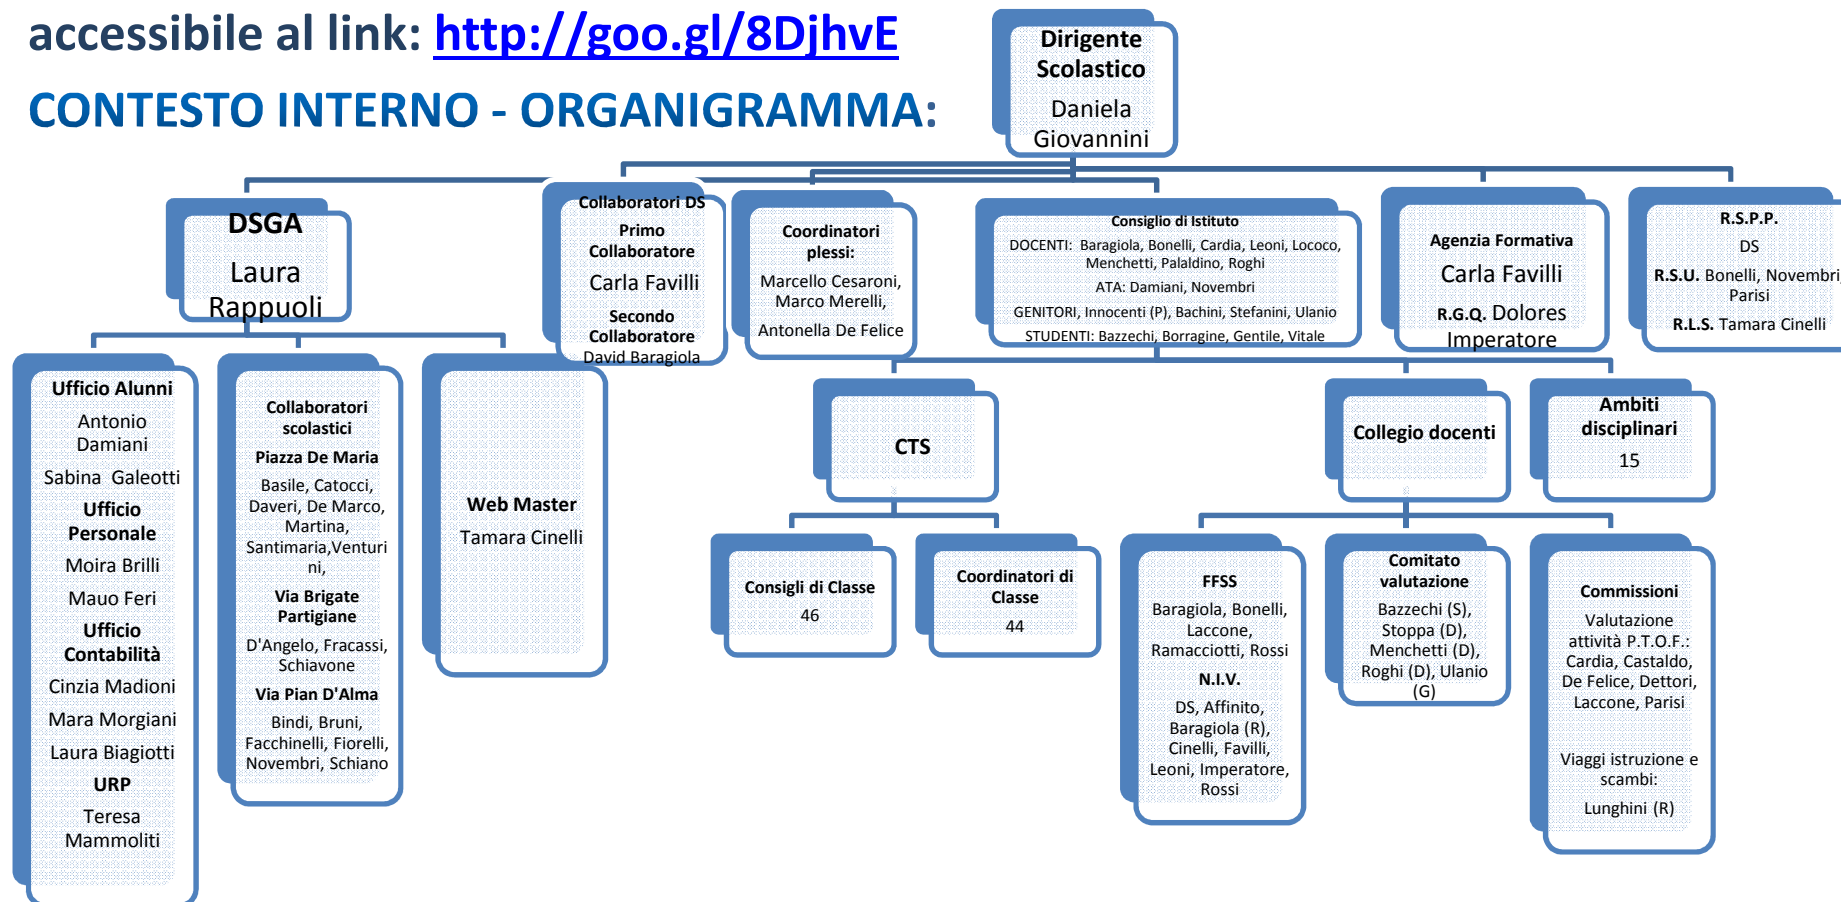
accessibile al link: http://goo.gl/8DjhvE

CONTESTO INTERNO - ORGANIGRAMMA:

Dirigente Scolastico
Daniela Giovannini

DSGA
Laura Rappuoli

Collaboratori DS
Primo Collaboratore
Carla Favilli
Secondo Collaboratore
David Baragiola

Coordinatori plessi:
Marcello Cesaroni, Marco Merelli,
Antonella De Felice

Consiglio di Istituto
DOCENTI: Baragiola, Bonelli, Cardia, Leoni, Lococo, Menchetti, Palaldino, Roghi
ATA: Damiani, Novembri
GENITORI, Innocenti (P), Bachini, Stefanini, Ulanio
STUDENTI: Bazzechi, Borragine, Gentile, Vitale

Agenzia Formativa
Carla Favilli
R.G.Q. Dolores Imperatore

R.S.P.P.
DS
R.S.U. Bonelli, Novembri, Parisi
R.L.S. Tamara Cinelli

Ufficio Alunni
Antonio Damiani
Sabina Galeotti
Ufficio Personale
Moira Brilli
Mauo Feri
Ufficio Contabilità
Cinzia Madioni
Mara Morgiani
Laura Biagiotti
URP
Teresa Mammoliti

Collaboratori scolastici
Piazza De Maria
Basile, Catocci, Daveri, De Marco, Martina, Santimaria,Venturini,
Via Brigate Partigiane
D'Angelo, Fracassi, Schiavone
Via Pian D'Alma
Bindi, Bruni, Facchinelli, Fiorelli, Novembri, Schiano

Web Master
Tamara Cinelli

CTS

Collegio docenti

Ambiti disciplinari
15

Consigli di Classe
46

Coordinatori di Classe
44

FFSS
Baragiola, Bonelli, Laccone, Ramacciotti, Rossi
N.I.V.
DS, Affinito, Baragiola (R), Cinelli, Favilli, Leoni, Imperatore, Rossi

Comitato valutazione
Bazzechi (S), Stoppa (D), Menchetti (D), Roghi (D), Ulanio (G)

Commissioni
Valutazione attività P.T.O.F.: Cardia, Castaldo, De Felice, Dettori, Laccone, Parisi

Viaggi istruzione e scambi:
Lunghini (R)